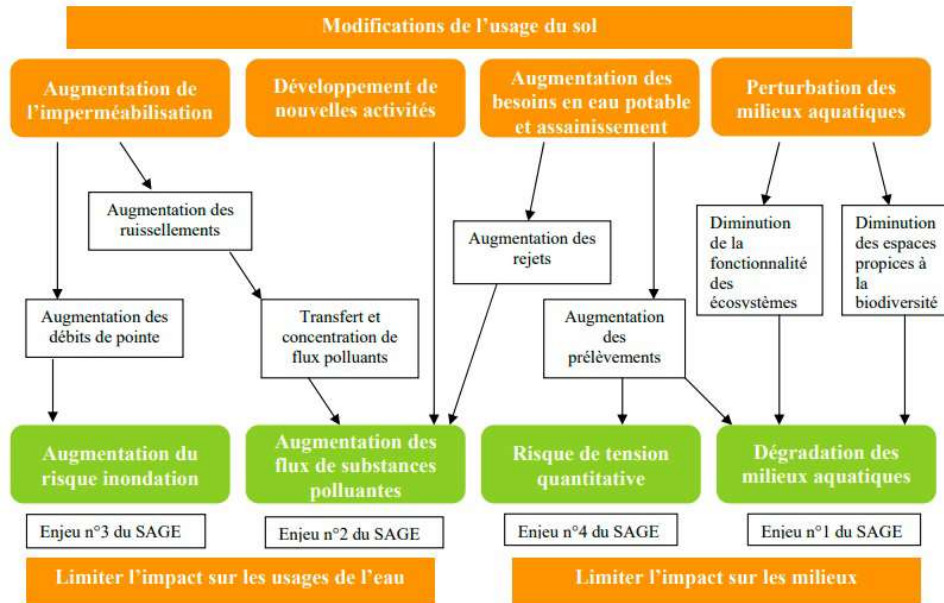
Modifications de l'usage du sol

Augmentation de l'imperméabilisation

Développement de nouvelles activités

Augmentation des besoins en eau potable et assainissement

Perturbation des milieux aquatiques

Augmentation des ruissellements

Augmentation des rejets

Diminution de la fonctionnalité des écosystèmes

Diminution des espaces propices à la biodiversité

Augmentation des débits de pointe

Transfert et concentration de flux polluants

Augmentation des prélèvements

Augmentation du risque inondation

Augmentation des flux de substances polluantes

Risque de tension quantitative

Dégradation des milieux aquatiques

Enjeu n°3 du SAGE

Enjeu n°2 du SAGE

Enjeu n°4 du SAGE

Enjeu n°1 du SAGE

Limiter l'impact sur les usages de l'eau

Limiter l'impact sur les milieux